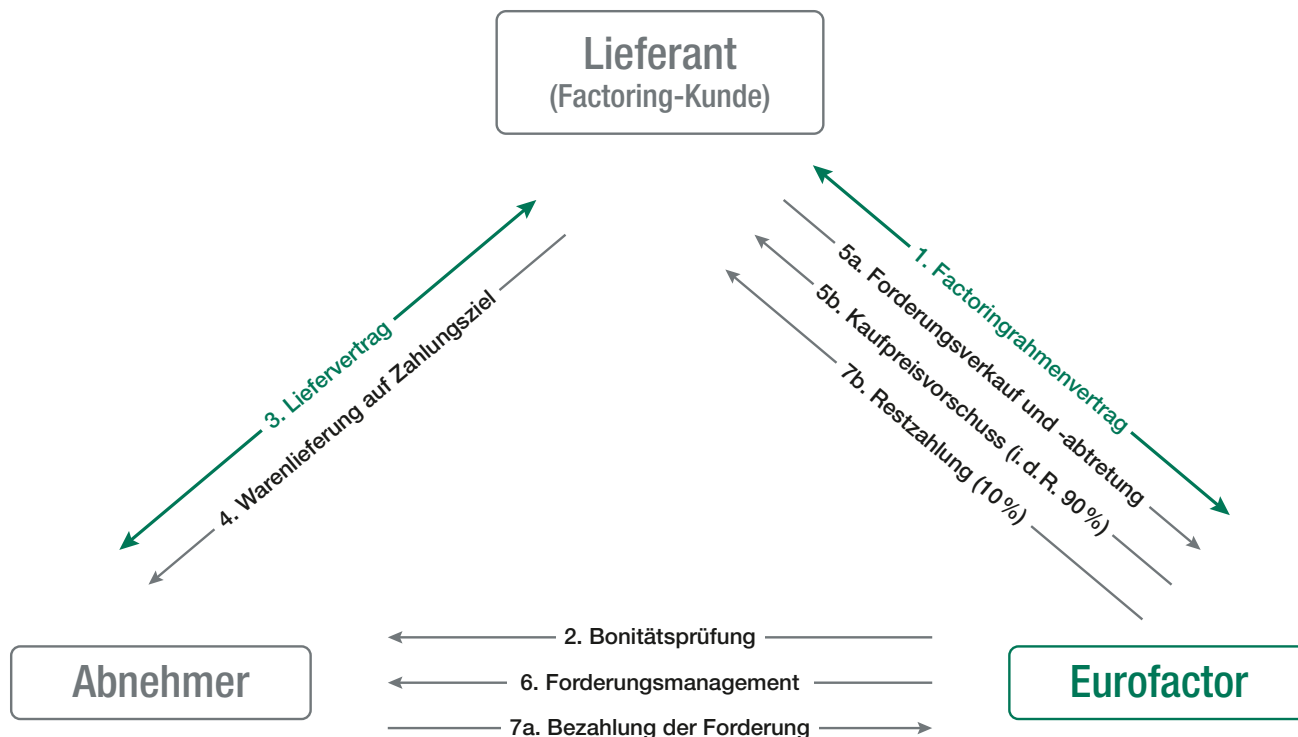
Lieferant
(Factoring-Kunde)

3. Liefervertrag

4. Warenlieferung auf Zahlungsziel

1. Factoringrahmenvertrag

5a. Forderungsverkauf und -abtretung

5b. Kaufpreisvorschuss (i. d. R. 90 %)

7b. Restzahlung (10 %)

Abnehmer

Eurofactor

2. Bonitätsprüfung

6. Forderungsmanagement

7a. Bezahlung der Forderung